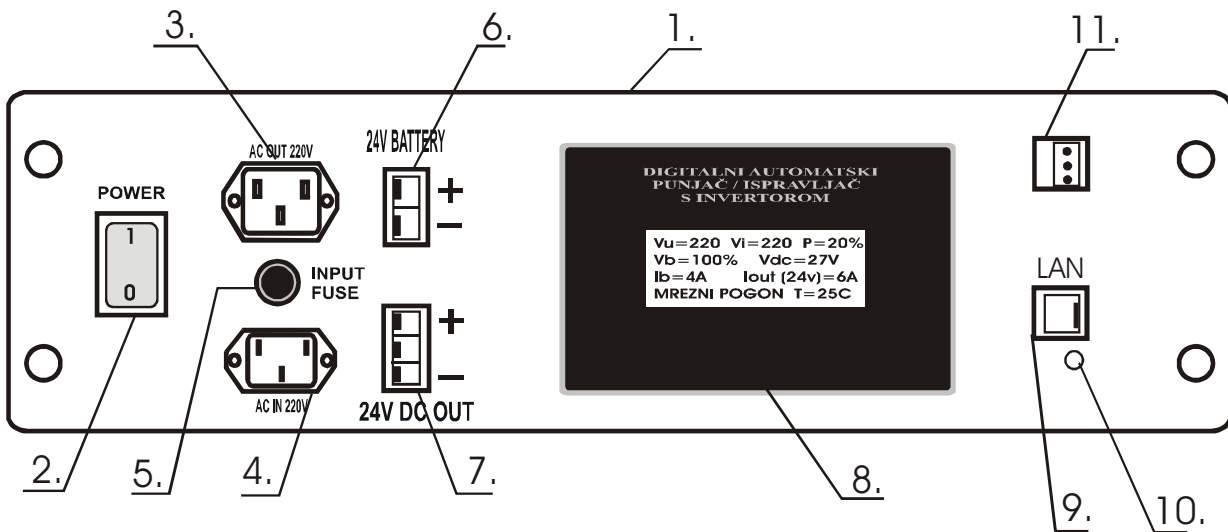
3.
6.
1.
11.

POWER
1
0

AC OUT 220V

24V BATTERY
+
−

DIGITALNI AUTOMATSKI
PUNJAČ / ISPRAVLJAČ
S INVERTOROM

Vu=220 Vi=220 P=20%
Vb=100% Vdc=27V
Ib=4A Iout (24v)=6A
MREZNI POGON T=25C

LAN

INPUT
FUSE

AC IN 220V

+
−
24V DC OUT

2.
5.
4.
7.
8.
9.
10.